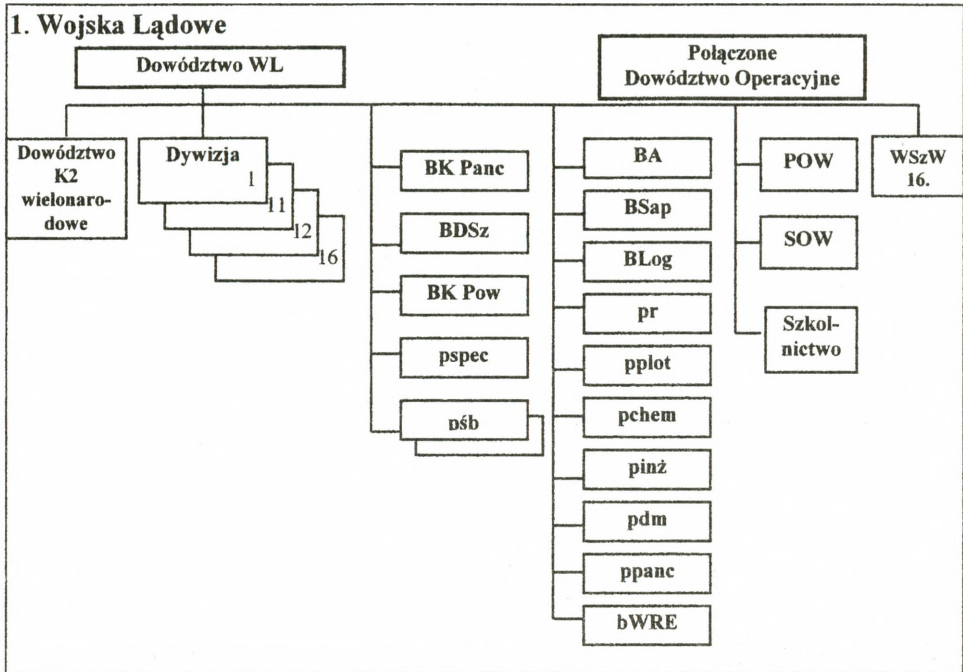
1. Wojska Lądowe

Dowództwo WL

Połączone Dowództwo Operacyjne

Dowództwo K2 wielonarodowe

Dywizja
1
11
12
16

BK Panc

BDSz

BK Pow

pspec

pśb

BA

BSap

BLog

pr

pplot

pchem

pinż

pdm

ppanc

bWRE

POW

SOW

Szkolnictwo

WSzW 16.